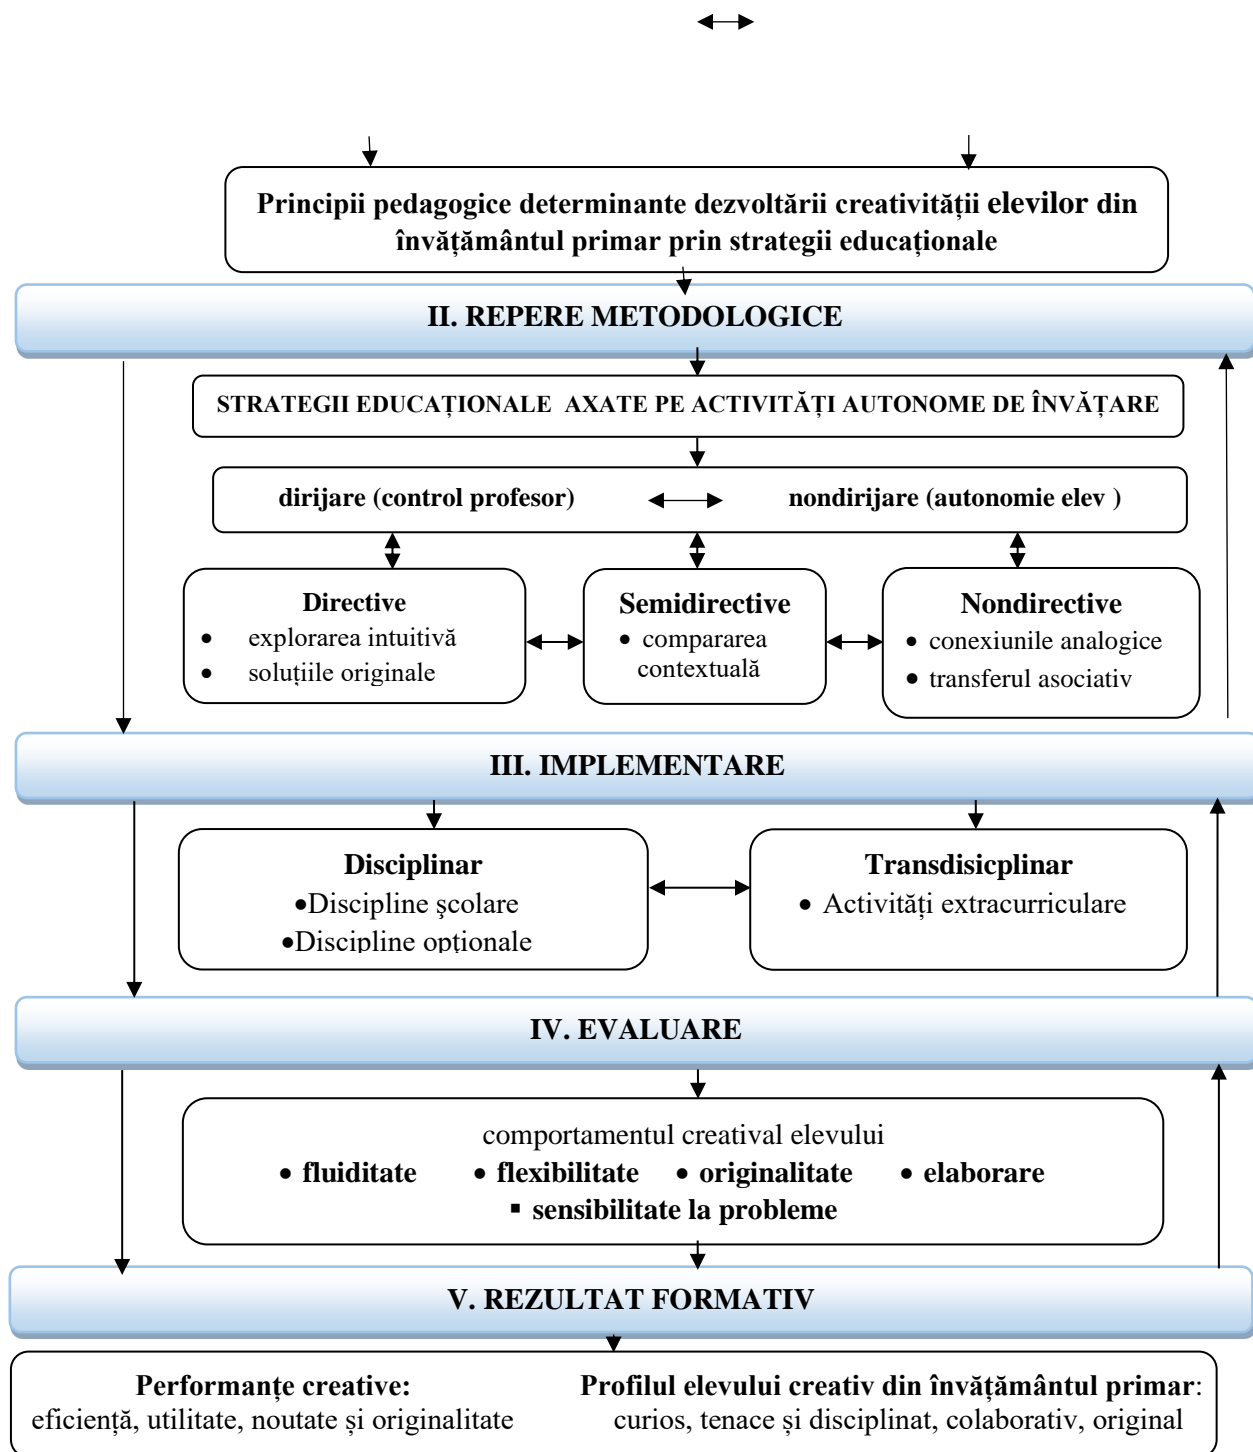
Principii pedagogice determinante dezvoltării creativității elevilor din învățământul primar prin strategii educaționale

II. REPERE METODOLOGICE

STRATEGII EDUCAȚIONALE AXATE PE ACTIVITĂȚI AUTONOME DE ÎNVĂȚARE

dirijare (control profesor)

nondirijare (autonomie elev )

Directive
• explorarea intuitivă
• soluțiile originale

Semidirective
• compararea contextuală

Nondirective
• conexiunile analogice
• transferul asociativ

III. IMPLEMENTARE

Disciplinar
•Discipline şcolare
•Discipline opționale

Transdisicplinar
• Activități extracurriculare

IV. EVALUARE

comportamentul creatival elevului
• fluiditate • flexibilitate • originalitate • elaborare
▪ sensibilitate la probleme

V. REZULTAT FORMATIV

Performanțe creative:
eficiență, utilitate, noutate și originalitate

Profilul elevului creativ din învățământul primar:
curios, tenace și disciplinat, colaborativ, original